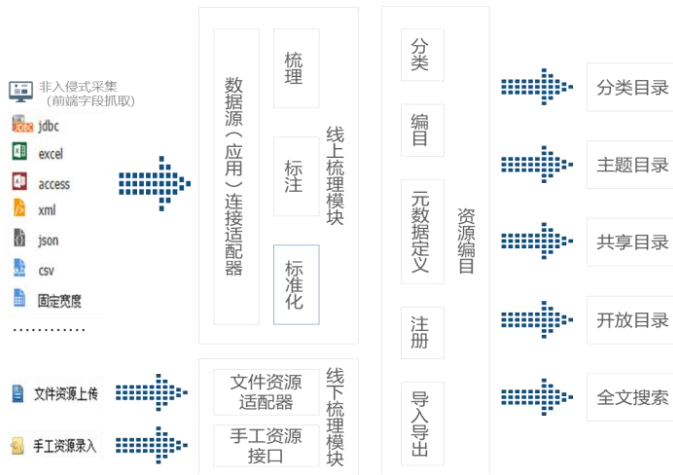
非入侵式采集
（前端字段抓取）
jdbc
excel
access
xml
json
csv
固定宽度
…………

文件资源上传
手工资源录入

数据源（应用）连接适配器
梳理
标注
标准化
线上梳理模块

文件资源适配器
手工资源接口
线下梳理模块

分类
编目
元数据定义
注册
导入导出
资源编目

分类目录
主题目录
共享目录
开放目录
全文搜索